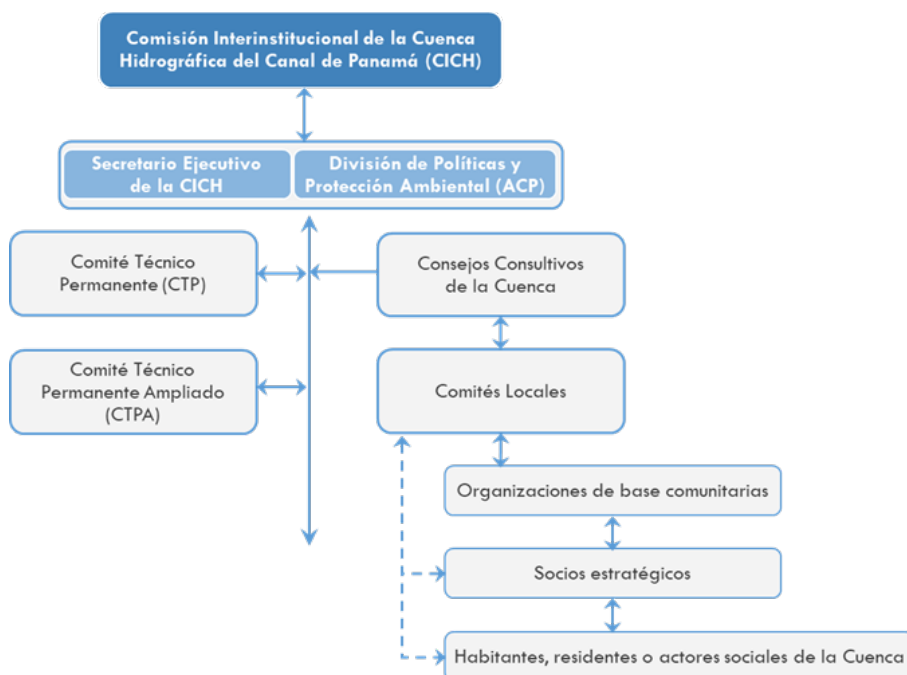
Comisión Interinstitucional de la Cuenca Hidrográfica del Canal de Panamá (CICH)

Secretario Ejecutivo de la CICH

División de Políticas y Protección Ambiental (ACP)

Comité Técnico Permanente (CTP)

Consejos Consultivos de la Cuenca

Comité Técnico Permanente Ampliado (CTPA)

Comités Locales

Organizaciones de base comunitarias

Socios estratégicos

Habitantes, residentes o actores sociales de la Cuenca